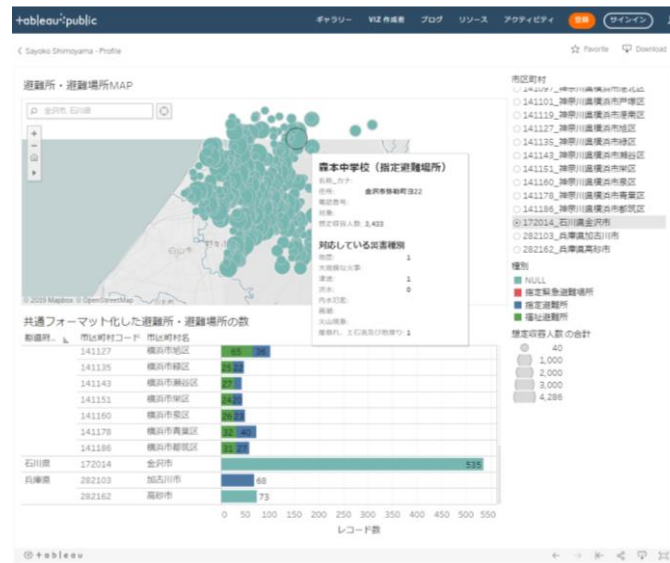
+ableau+public

ギャラリー VIZ 作成者 ブログ リソース アクティビティ 登録 サインイン

< Sayoko Shimoyama - Profile

☆ Favorite Download

避難所・避難場所MAP

金沢市, 石川県

© 2019 Mapbox © OpenStreetMap

森本中学校（指定避難場所）

名称_カナ:
住所: 金沢市弥勒町ヨ22
電話番号:
対象:
想定収容人数: 3,433

対応している災害種別

地震: 1
大規模な火事:
津波: 1
洪水: 0
内水氾濫:
高潮:
火山現象:
崖崩れ、土石流及び地滑り: 1

共通フォーマット化した避難所・避難場所の数

都道府... 市区町村コード 市区町村名

| 都道府県 | 市区町村コード | 市区町村名 | |
|---|---|---|---|
| | 141127 | 横浜市旭区 | 65 36 |
| | 141135 | 横浜市緑区 | 25 22 |
| | 141143 | 横浜市瀬谷区 | 27 |
| | 141151 | 横浜市栄区 | 24 20 |
| | 141160 | 横浜市泉区 | 26 24 |
| | 141178 | 横浜市青葉区 | 32 40 |
| | 141186 | 横浜市都筑区 | 31 27 |
| 石川県 | 172014 | 金沢市 | 535 |
| 兵庫県 | 282103 | 加古川市 | 68 |
| | 282162 | 高砂市 | 73 |

0 50 100 150 200 250 300 350 400 450 500 550

レコード数

市区町村

141097_神奈川県横浜市港北区
141101_神奈川県横浜市戸塚区
141119_神奈川県横浜市港南区
141127_神奈川県横浜市旭区
141135_神奈川県横浜市緑区
141143_神奈川県横浜市瀬谷区
141151_神奈川県横浜市栄区
141160_神奈川県横浜市泉区
141178_神奈川県横浜市青葉区
141186_神奈川県横浜市都筑区
172014_石川県金沢市
282103_兵庫県加古川市
282162_兵庫県高砂市

種別

NULL
指定緊急避難場所
指定避難所
福祉避難所

想定収容人数 の合計

40
1,000
2,000
3,000
4,286

+ a b l e a u